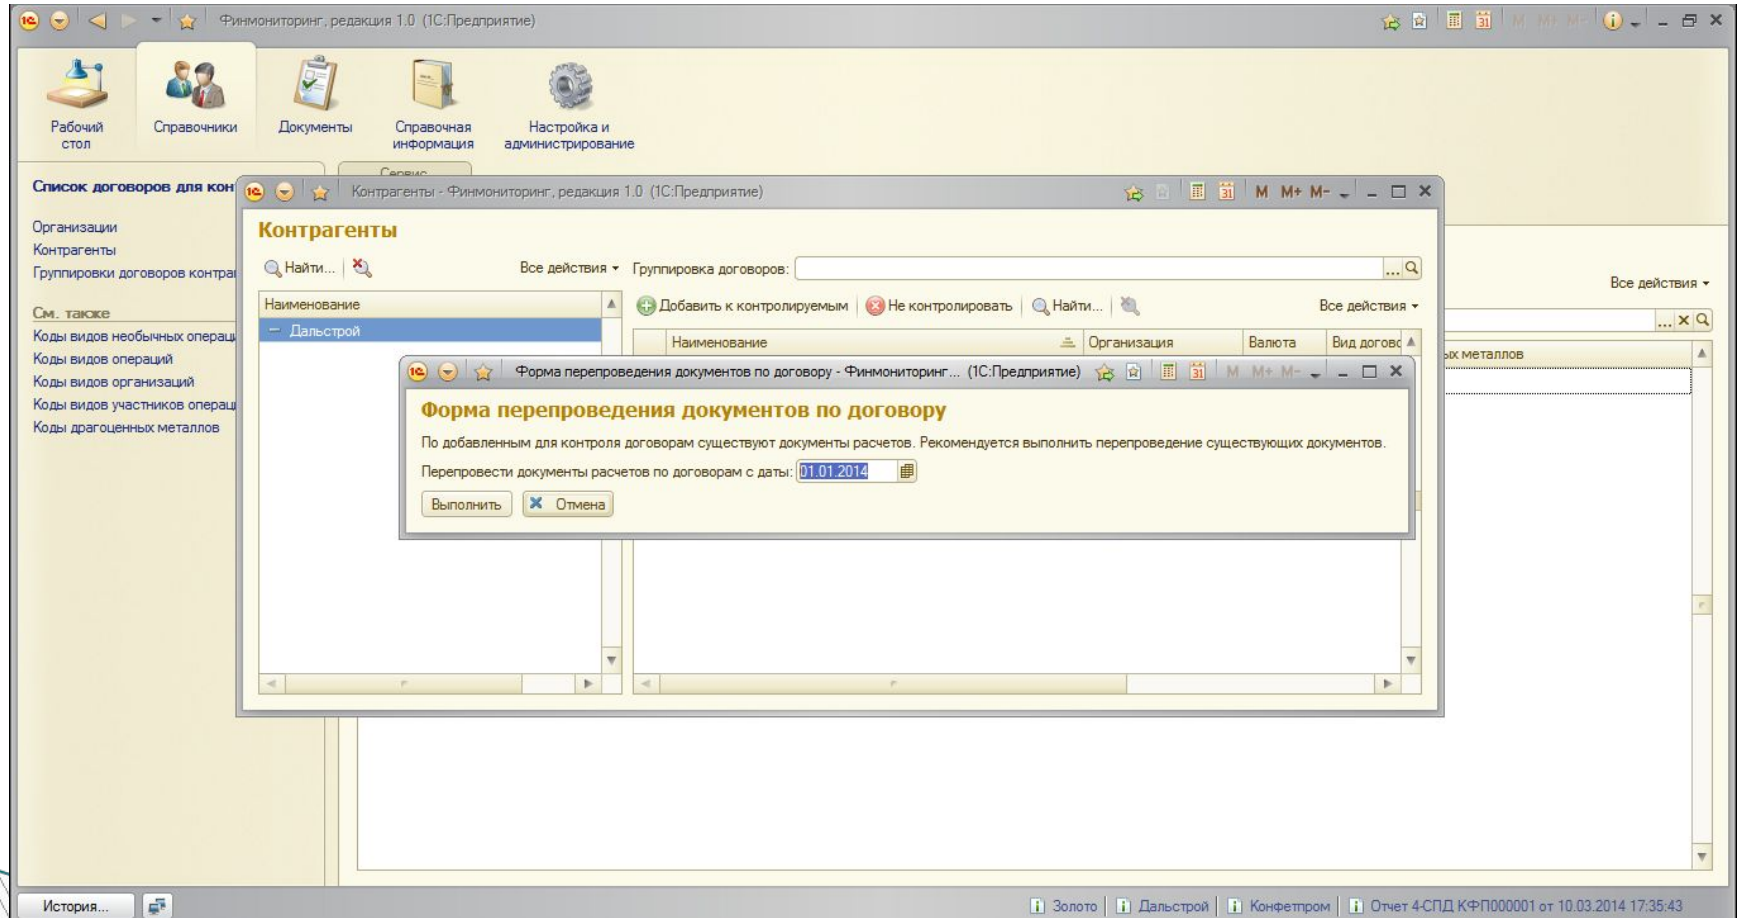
Финмониторинг, редакция 1.0 (1С:Предприятие)

Рабочий стол
Справочники
Документы
Справочная информация
Настройка и администрирование
Сервис

Список договоров для кон

Организации
Контрагенты
Группировки договоров контра

См. также
Коды видов необычных операц
Коды видов операций
Коды видов организаций
Коды видов участников операц
Коды драгоценных металлов

Все действия ▾
ых металлов

Контрагенты - Финмониторинг, редакция 1.0 (1С:Предприятие)
M M+ M-

Контрагенты
Найти...
Все действия ▾
Группировка договоров:
Наименование
– Дальстрой
Добавить к контролируемым
Не контролировать
Найти...
Все действия ▾
Наименование
Организация
Валюта
Вид догово

Форма перепроведения документов по договору - Финмониторинг... (1С:Предприятие)
M M+ M-

Форма перепроведения документов по договору
По добавленным для контроля договорам существуют документы расчетов. Рекомендуется выполнить перепроведение существующих документов.
Перепровести документы расчетов по договорам с даты: 01.01.2014
Выполнить
Отмена

История...
Золото | Дальстрой | Конфетпром | Отчет 4-СПД КФП000001 от 10.03.2014 17:35:43